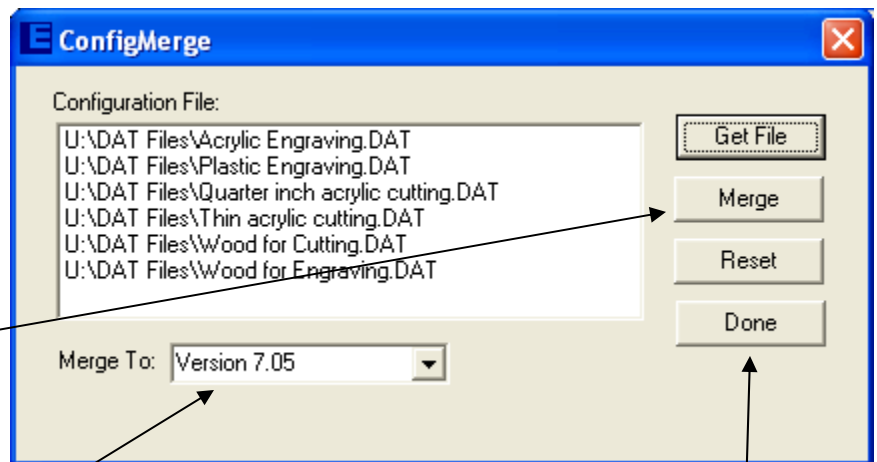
ConfigMerge

Configuration File:

U:\DAT Files\Acrylic Engraving.DAT
U:\DAT Files\Plastic Engraving.DAT
U:\DAT Files\Quarter inch acrylic cutting.DAT
U:\DAT Files\Thin acrylic cutting.DAT
U:\DAT Files\Wood for Cutting.DAT
U:\DAT Files\Wood for Engraving.DAT

Get File

Merge

Reset

Done

Merge To: Version 7.05